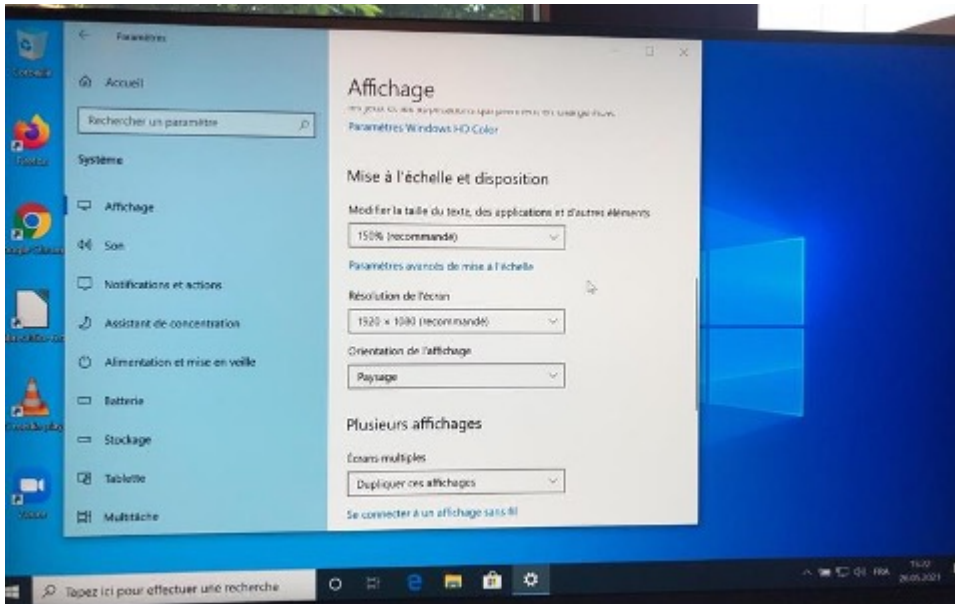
Corbeille

Firefox

Google Chrome

LibreOffice

VLC media player

Zoom

Paramètres

Accueil

Rechercher un paramètre

Système

Affichage

Son

Notifications et actions

Assistant de concentration

Alimentation et mise en veille

Batterie

Stockage

Tablette

Multitâche

Affichage

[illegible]

Paramètres Windows HD Color

Mise à l'échelle et disposition

Modifier la taille du texte, des applications et d'autres éléments

150% (recommandé)

Paramètres avancés de mise à l'échelle

Résolution de l'écran

1920 × 1080 (recommandé)

Orientation de l'affichage

Paysage

Plusieurs affichages

Écrans multiples

Dupliquer ces affichages

Se connecter à un affichage sans fil

Tapez ici pour effectuer une recherche

FRA

11:22
26.05.2021